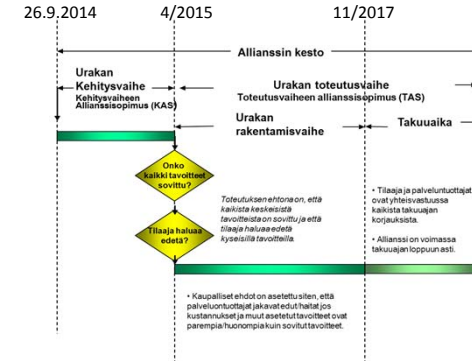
26.9.2014

4/2015

11/2017

Allianssin kesto

Urakan Kehitysvaihe
Kehitysvaiheen Allianssisopimus (KAS)

Urakan toteutusvaihe
Toteutusvaiheen allianssisopimus (TAS)

Urakan rakentamisvaihe

Takuuaika

Onko kaikki tavoitteet sovittu?

Toteutuksen ehtona on, että kaikista keskeisistä tavoitteista on sovittu ja että tilaaja haluaa edetä kyseisillä tavoitteilla

Tilaaja haluaa edetä?

• Tilaaja ja palveluntuottajat ovat yhteisvastuussa kaikista takuuajan korjauksista.

• Allianssi on voimassa takuuajan loppuun asti.

• Kaupalliset ehdot on asetettu siten, että palveluntuottajat jakavat edut/haitat jos kustannukset ja muut asetetut tavoitteet ovat parempia/huonompia kuin sovitut tavoitteet.